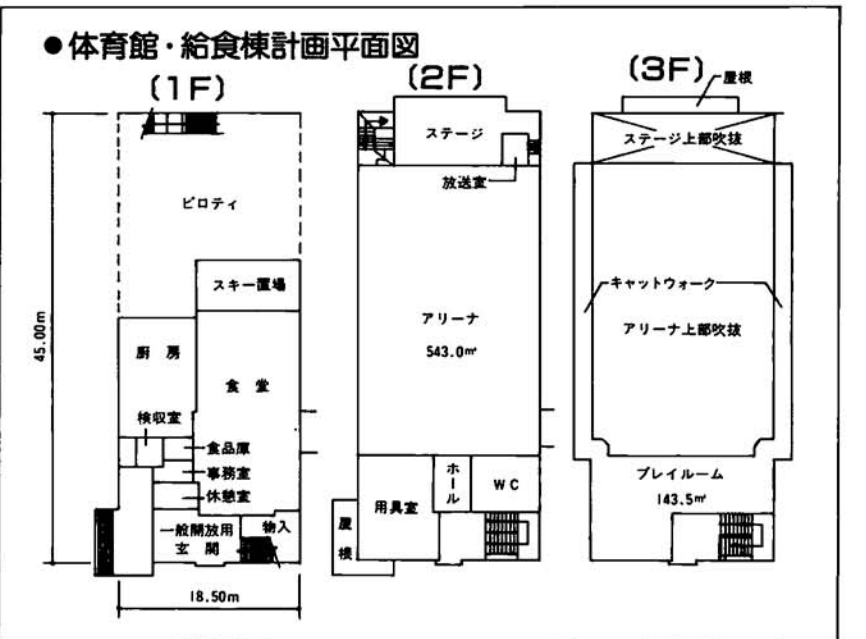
●体育館・給食棟計画平面図

(1F)

ピロティ

スキー置場

厨房

食堂

検収室

食品庫

事務室

休憩室

一般開放用玄関

物入

45.00m

18.50m

(2F)

ステージ

放送室

アリーナ
543.0㎡

用具室

ホール

WC

屋根

(3F)

屋根

ステージ上部吹抜

キャットウォーク

アリーナ上部吹抜

プレイルーム
143.5㎡